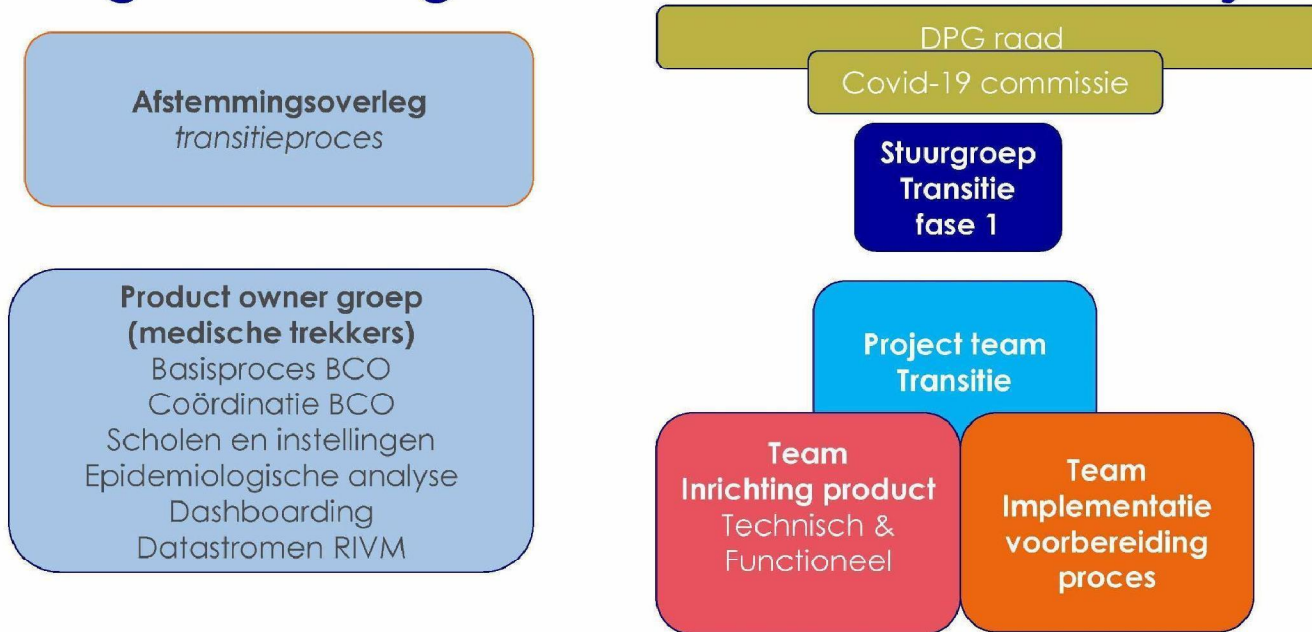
Afstemmingsoverleg
transitieproces

Product owner groep
(medische trekkers)
Basisproces BCO
Coördinatie BCO
Scholen en instellingen
Epidemiologische analyse
Dashboarding
Datastromen RIVM

DPG raad

Covid-19 commissie

Stuurgroep
Transitie
fase 1

Project team
Transitie

Team
Inrichting product
Technisch &
Functioneel

Team
Implementatie
voorbereiding
proces